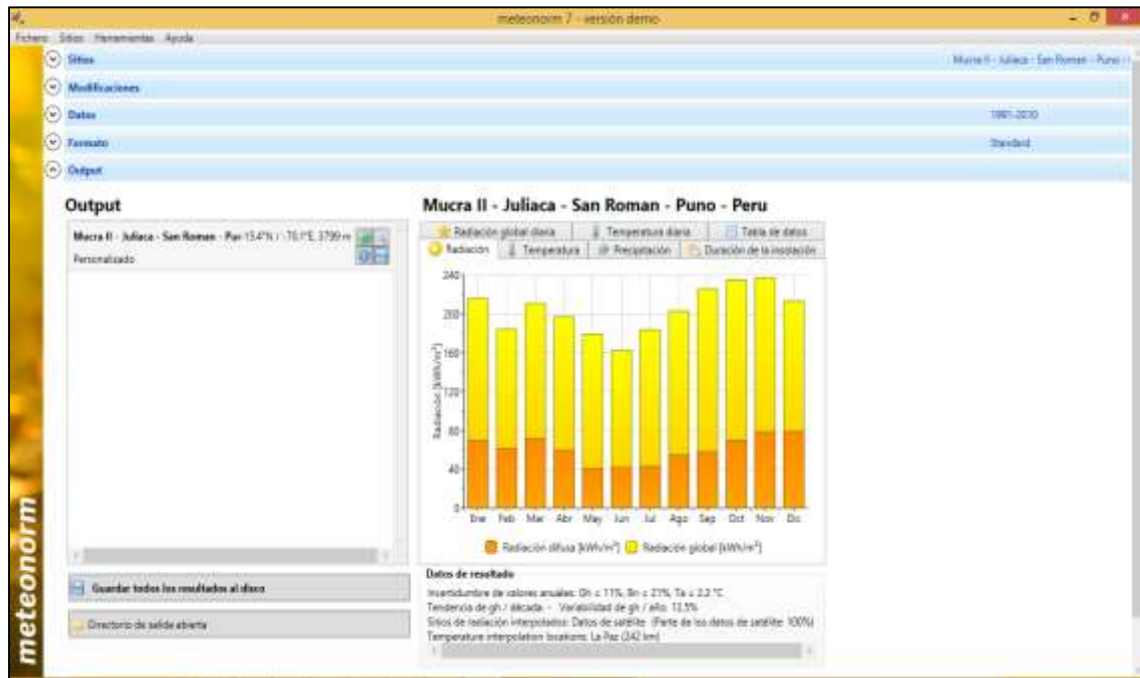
meteonorm 7 - versión demo

Fichero Sitios Herramientas Ayuda

Sitios
Mucra II - Juliaca - San Roman - Puno -
Modificaciones
Datos
1991-2010
Formato
Standard
Output

Output

Mucra II - Juliaca - San Roman - Paz 15.4°N / -70.1°E, 3799 m
Personalizado

Guardar todos los resultados al disco

Directorio de salida abierta

Mucra II - Juliaca - San Roman - Puno - Peru

Radiación global diaria | Temperatura diaria | Tabla de datos
Radiación | Temperatura | Precipitación | Duración de la insolación

240
200
160
120
80
40
0
Radiación [kWh/m²]
Ene Feb Mar Abr May Jun Jul Ago Sep Oct Nov Dic

Radiación difusa [kWh/m²] Radiación global [kWh/m²]

Datos de resultado
Incertidumbre de valores anuales: Gh = 11%, Bn = 21%, Ta = 2.2 °C
Tendencia de gh / década: - Variabilidad de gh / año: 13.5%
Sitios de radiación interpolados: Datos de satélite (Parte de los datos de satélite: 100%)
Temperature interpolation locations: La Paz (242 km)

meteonorm